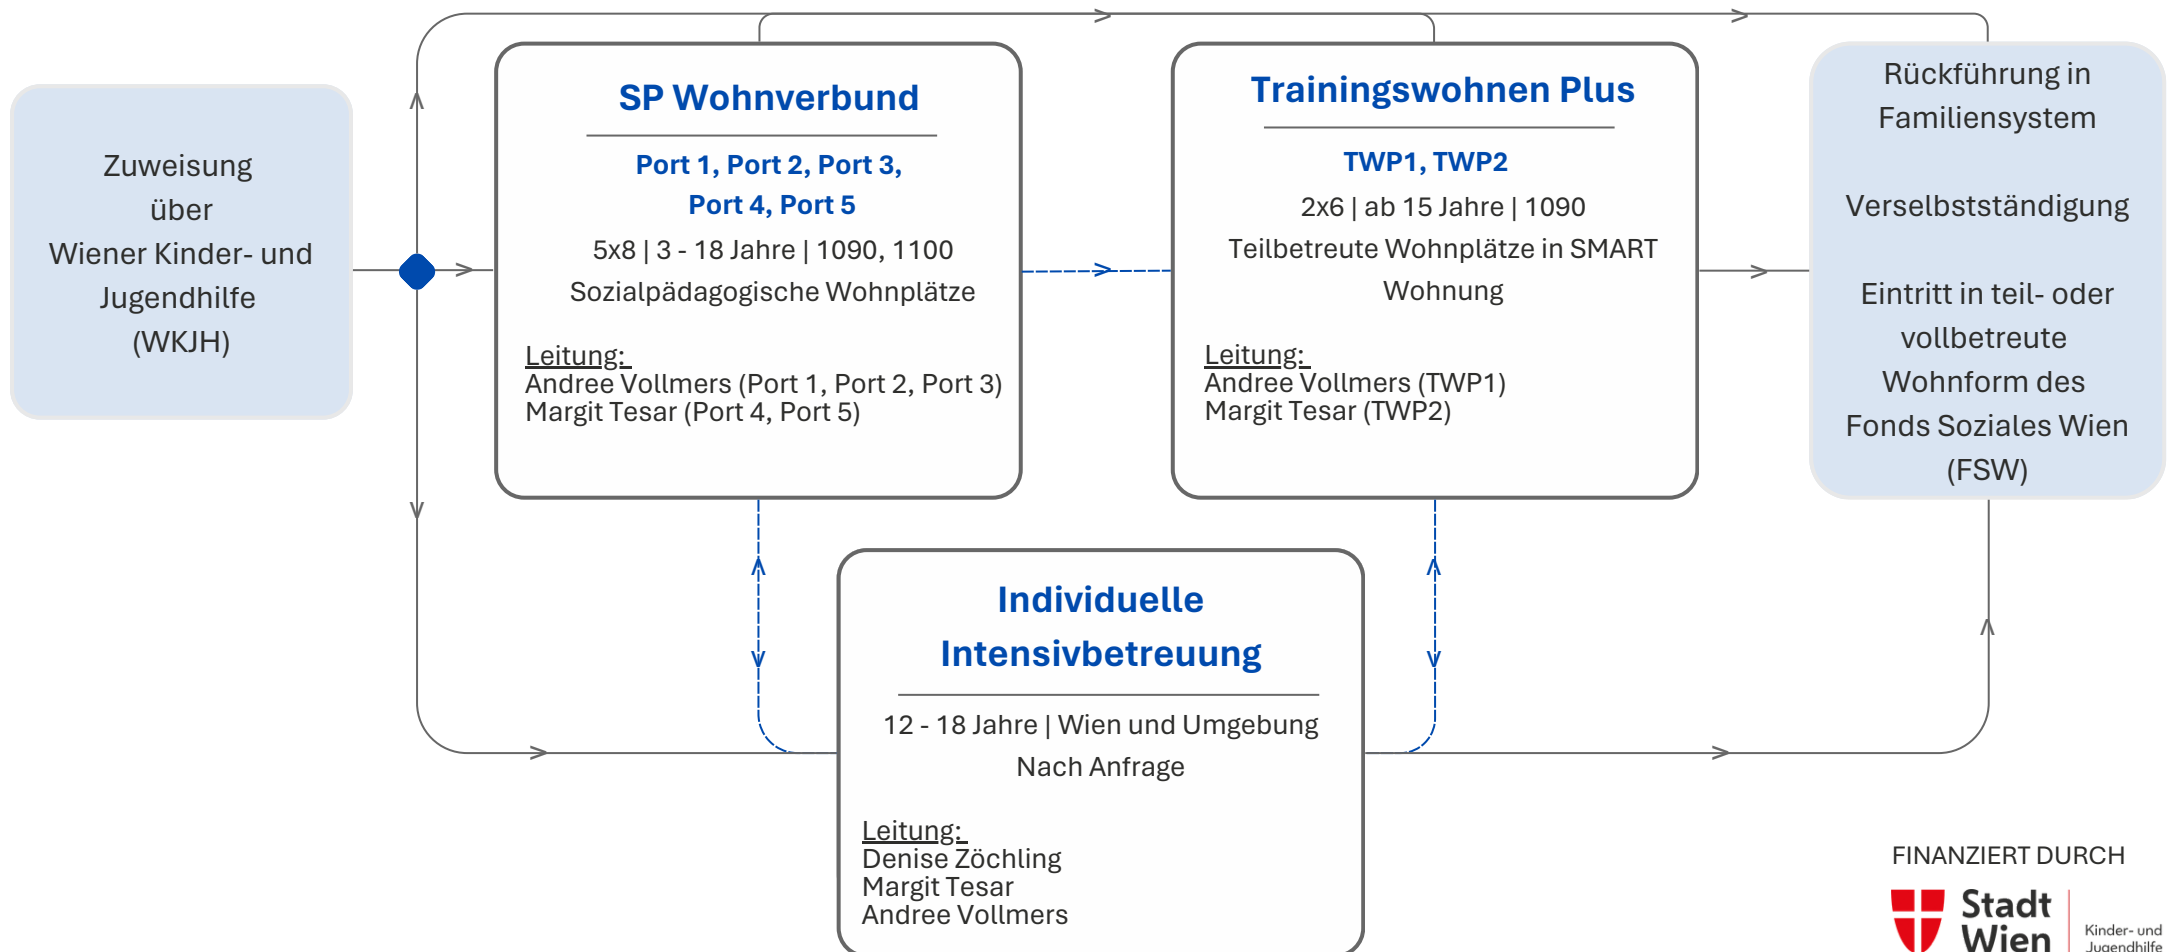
Zuweisung über Wiener Kinder- und Jugendhilfe (WKJH)

SP Wohnverbund

Port 1, Port 2, Port 3, Port 4, Port 5

5x8 | 3 - 18 Jahre | 1090, 1100

Sozialpädagogische Wohnplätze

Leitung:
Andree Vollmers (Port 1, Port 2, Port 3)
Margit Tesar (Port 4, Port 5)

Trainingswohnen Plus

TWP1, TWP2

2x6 | ab 15 Jahre | 1090

Teilbetreute Wohnplätze in SMART Wohnung

Leitung:
Andree Vollmers (TWP1)
Margit Tesar (TWP2)

Rückführung in Familiensystem

Verselbstständigung

Eintritt in teil- oder vollbetreute Wohnform des Fonds Soziales Wien (FSW)

Individuelle Intensivbetreuung

12 - 18 Jahre | Wien und Umgebung

Nach Anfrage

Leitung:
Denise Zöchling
Margit Tesar
Andree Vollmers

FINANZIERT DURCH

Stadt Wien

Kinder- und Jugendhilfe